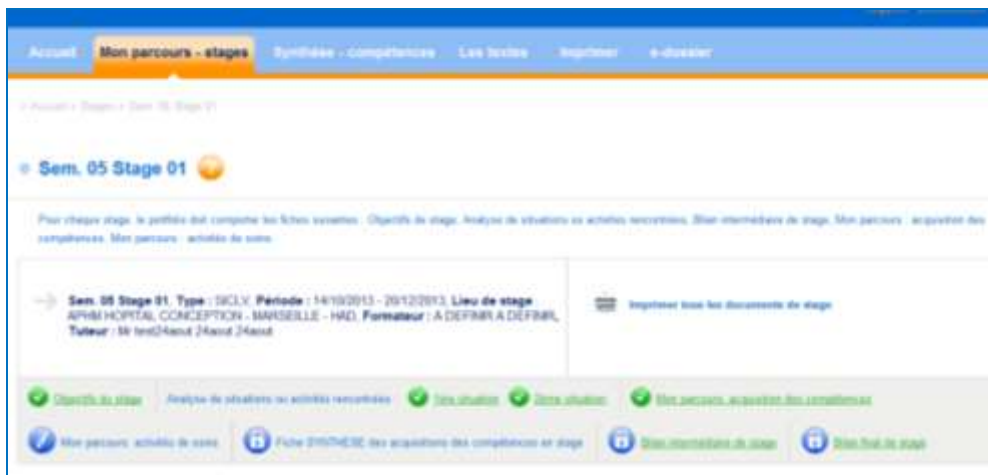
Accueil Mon parcours - stages Synthèse - compétences Les textes Imprimer e-dossier

> Accueil > Stages > Sem. 05 Stage 01

Sem. 05 Stage 01

Pour chaque stage, le portfolio doit comporter les fiches suivantes : Objectifs de stage, Analyse de situations ou activités rencontrées, Bilan intermédiaire de stage, Mon parcours : acquisition des compétences, Mon parcours : activités de soins.

Sem. 05 Stage 01. Type : SICLV, Période : 14/10/2013 - 20/12/2013, Lieu de stage APHM HOPITAL CONCEPTION - MARSEILLE - HAD, Formateur : A DEFINIR A DEFINIR, Tuteur : Mr test24aout 24aout 24aout

Imprimer tous les documents de stage

Objectifs du stage Analyse de situations ou activités rencontrées 1ère situation 2ème situation Mon parcours, acquisition des compétences

Mon parcours, activités de soins Fiche SYNTHESE des acquisitions des compétences en stage Bilan intermédiaire de stage Bilan final de stage